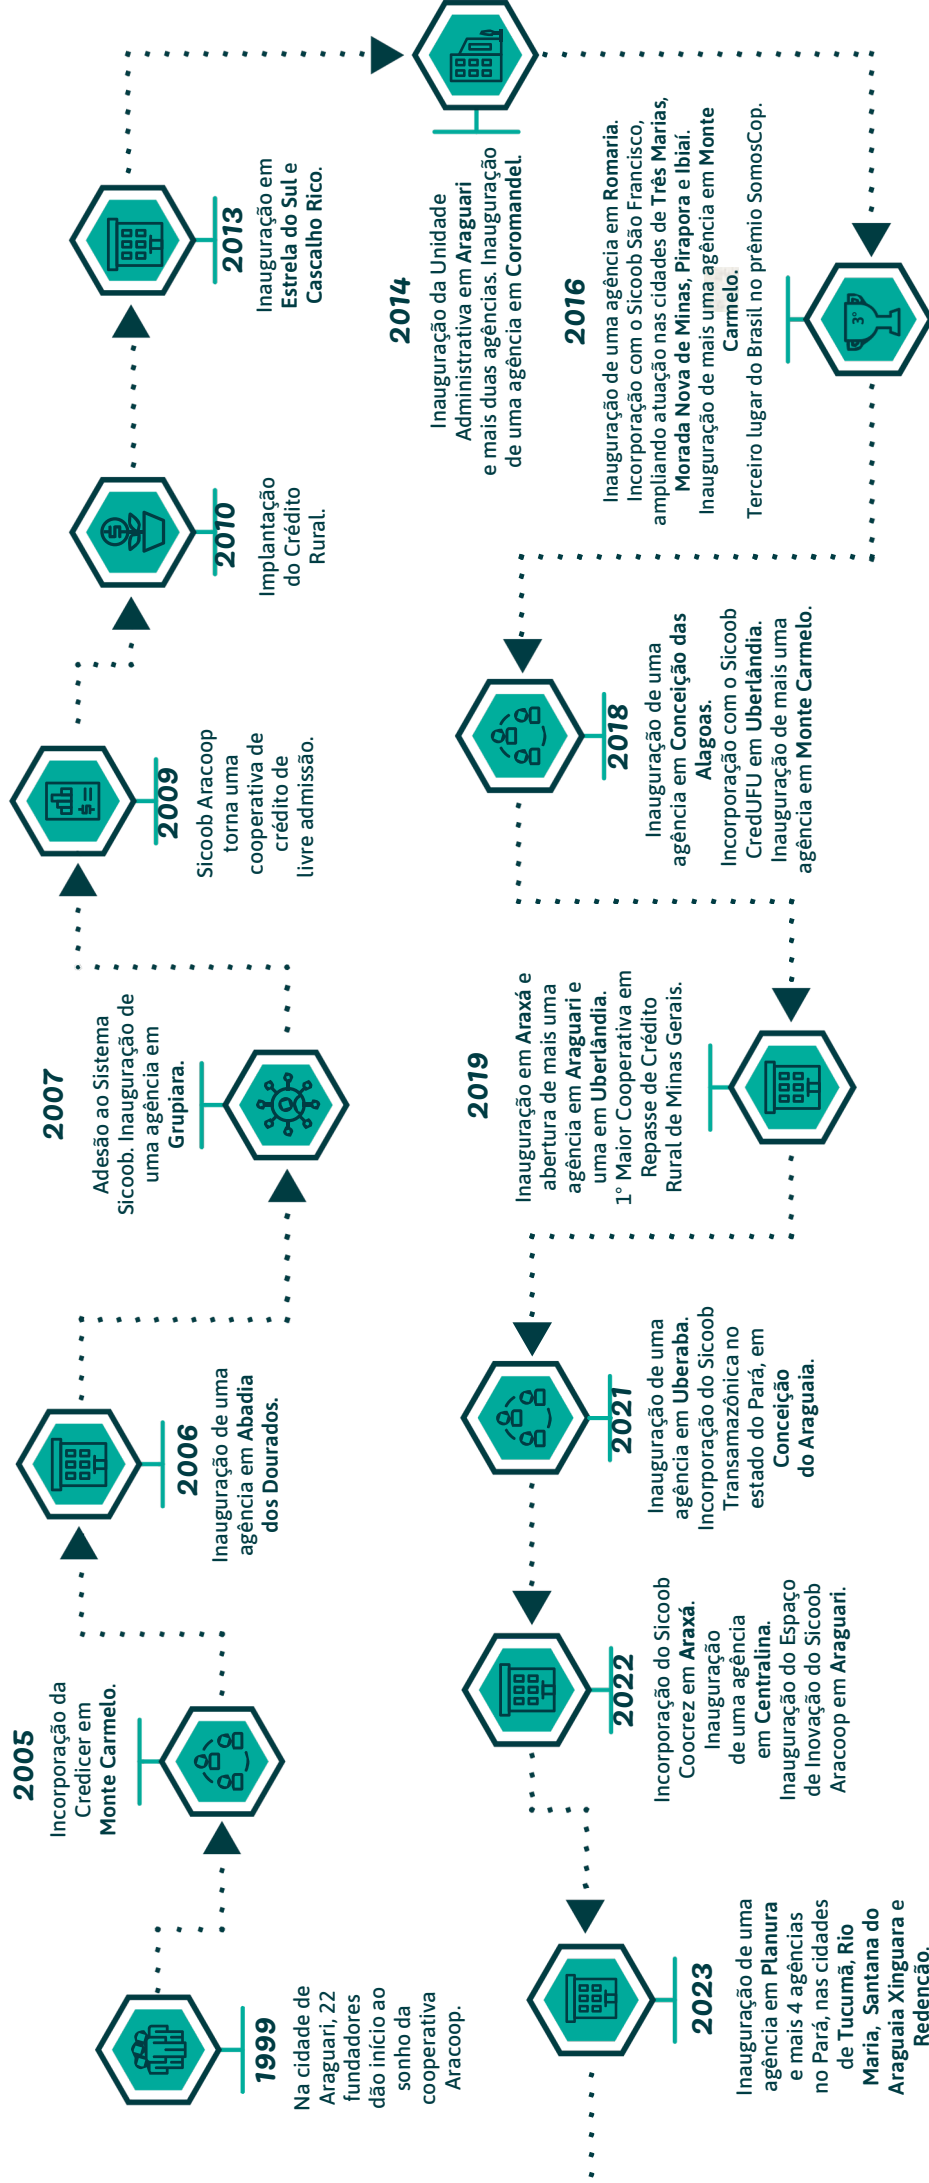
1999
Na cidade de Araguari, 22 fundadores dão início ao sonho da cooperativa Aracoop.

2005
Incorporação da Credicer em Monte Carmelo.

2006
Inauguração de uma agência em Abadia dos Dourados.

2007
Adesão ao Sistema Sicoob. Inauguração de uma agência em Grupiara.

2009
Sicoob Aracoop torna uma cooperativa de crédito de livre admissão.

2010
Implantação do Crédito Rural.

2013
Inauguração em Estrela do Sul e Cascalho Rico.

2014
Inauguração da Unidade Administrativa em Araguari e mais duas agências. Inauguração de uma agência em Coromandel.

2016
Inauguração de uma agência em Romaria. Incorporação com o Sicoob São Francisco, ampliando atuação nas cidades de Três Marias, Morada Nova de Minas, Pirapora e Ibiaí. Inauguração de mais uma agência em Monte Carmelo.
Terceiro lugar do Brasil no prêmio SomosCop.

2018
Inauguração de uma agência em Conceição das Alagoas. Incorporação com o Sicoob CredUFU em Uberlândia. Inauguração de mais uma agência em Monte Carmelo.

2019
Inauguração em Araxá e abertura de mais uma agência em Araguari e uma em Uberlândia. 1° Maior Cooperativa em Repasse de Crédito Rural de Minas Gerais.

2021
Inauguração de uma agência em Uberaba. Incorporação do Sicoob Transamazônica no estado do Pará, em Conceição do Araguaia.

2022
Incorporação do Sicoob Coocrez em Araxá. Inauguração de uma agência em Centralina. Inauguração do Espaço de Inovação do Sicoob Aracoop em Araguari.

2023
Inauguração de uma agência em Planura e mais 4 agências no Pará, nas cidades de Tucumã, Rio Maria, Santana do Araguaia Xinguara e Redenção.